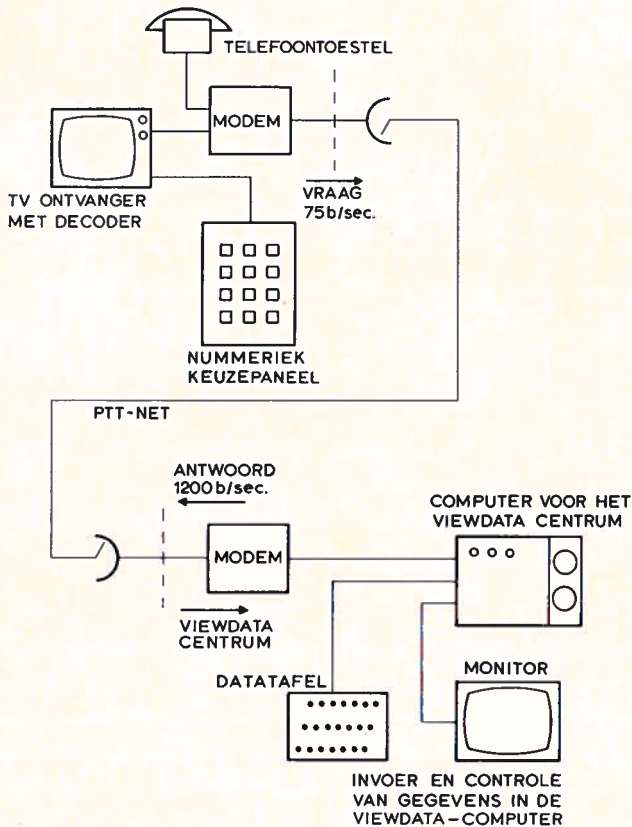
TELEFOONTOESTEL

MODEM

TV ONTVANGER MET DECODER

VRAAG 75 b/sec.

NUMMERIEK KEUZEPANEEL

PTT-NET

ANTWOORD 1200 b/sec.

MODEM

VIEWDATA CENTRUM

COMPUTER VOOR HET VIEWDATA CENTRUM

MONITOR

DATATAFEL

INVOER EN CONTROLE VAN GEGEVENS IN DE VIEWDATA-COMPUTER